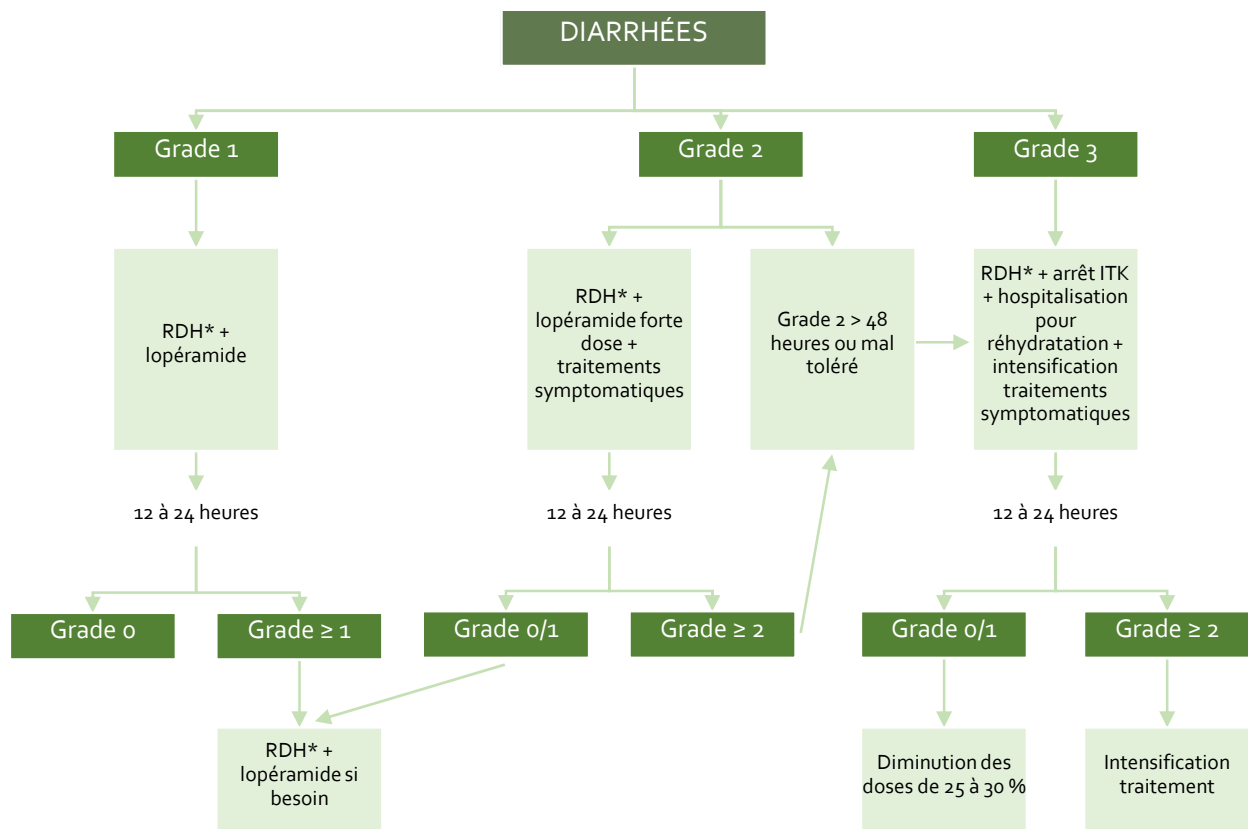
DIARRHÉES

Grade 1

Grade 2

Grade 3

RDH* + lopéramide

RDH* + lopéramide forte dose + traitements symptomatiques

Grade 2 > 48 heures ou mal toléré

RDH* + arrêt ITK + hospitalisation pour réhydratation + intensification traitements symptomatiques

12 à 24 heures

12 à 24 heures

12 à 24 heures

Grade 0

Grade ≥ 1

Grade 0/1

Grade ≥ 2

Grade 0/1

Grade ≥ 2

RDH* + lopéramide si besoin

Diminution des doses de 25 à 30 %

Intensification traitement